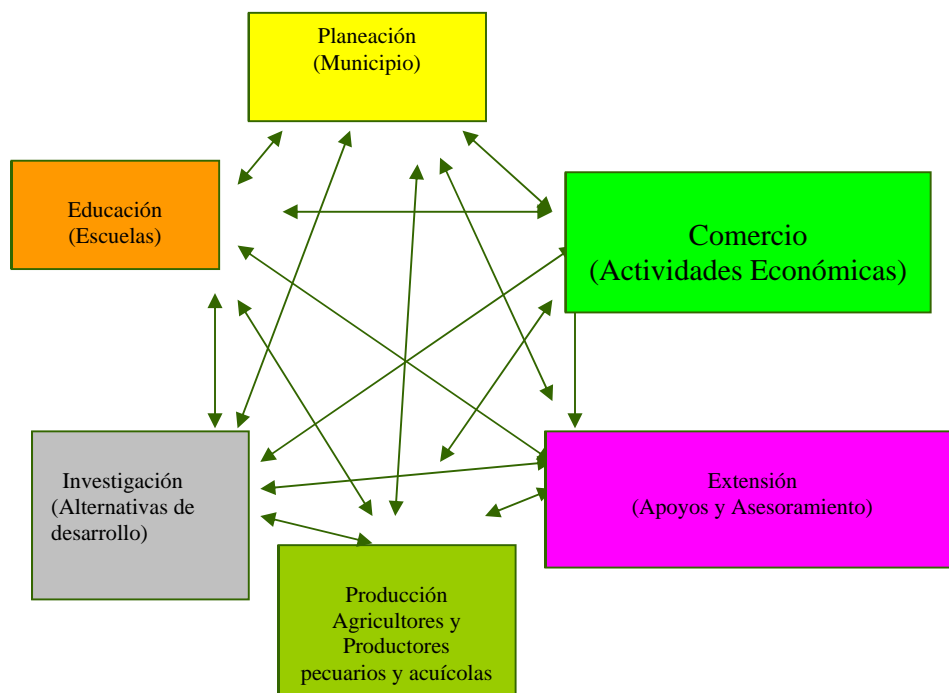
Planeación
(Municipio)

Educación
(Escuelas)

Comercio
(Actividades Económicas)

Investigación
(Alternativas de desarrollo)

Extensión
(Apoyos y Asesoramiento)

Producción
Agricultores y Productores pecuarios y acuícolas